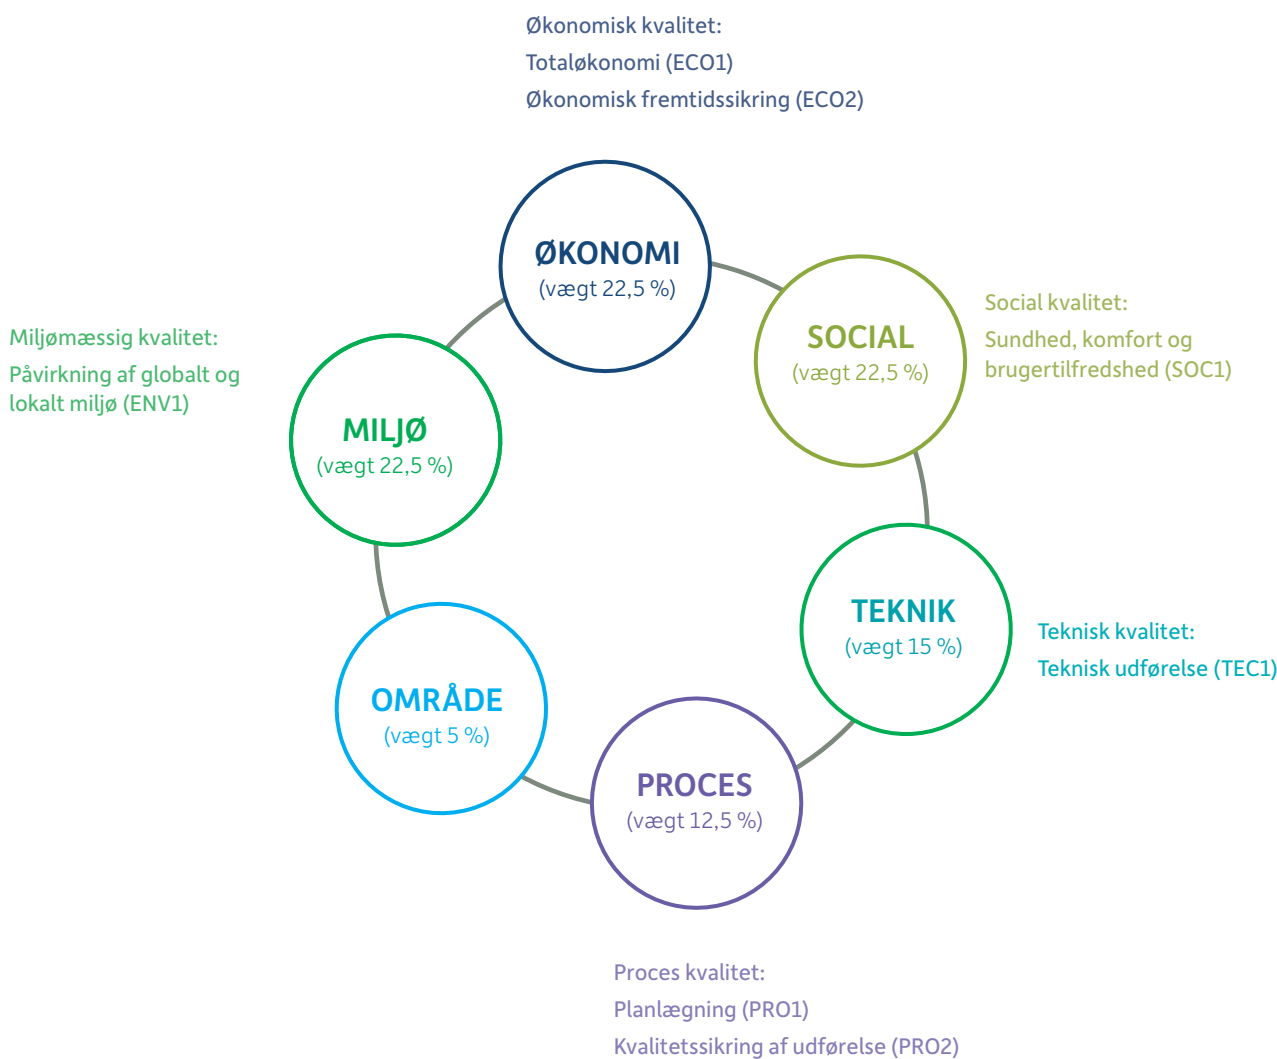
Økonomisk kvalitet:
Totaløkonomi (ECO1)
Økonomisk fremtidssikring (ECO2)

ØKONOMI
(vægt 22,5 %)

Miljømæssig kvalitet:
Påvirkning af globalt og lokalt miljø (ENV1)

SOCIAL
(vægt 22,5 %)

Social kvalitet:
Sundhed, komfort og brugertilfredshed (SOC1)

MILJØ
(vægt 22,5 %)

TEKNIK
(vægt 15 %)

Teknisk kvalitet:
Teknisk udførelse (TEC1)

OMRÅDE
(vægt 5 %)

PROCES
(vægt 12,5 %)

Proces kvalitet:
Planlægning (PRO1)
Kvalitetssikring af udførelse (PRO2)